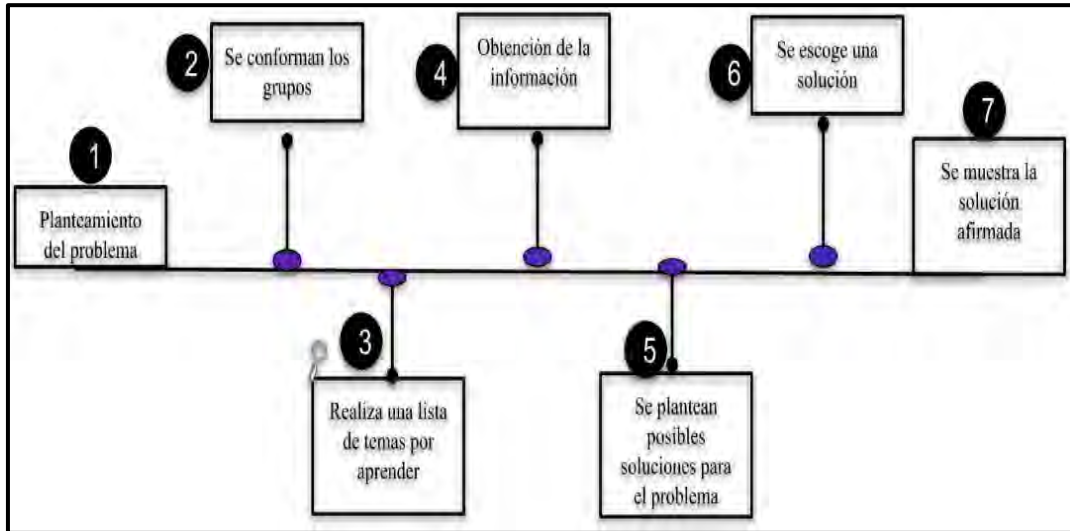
1
Planteamiento del problema

2
Se conforman los grupos

3
Realiza una lista de temas por aprender

4
Obtención de la información

5
Se plantean posibles soluciones para el problema

6
Se escoge una solución

7
Se muestra la solución afirmada